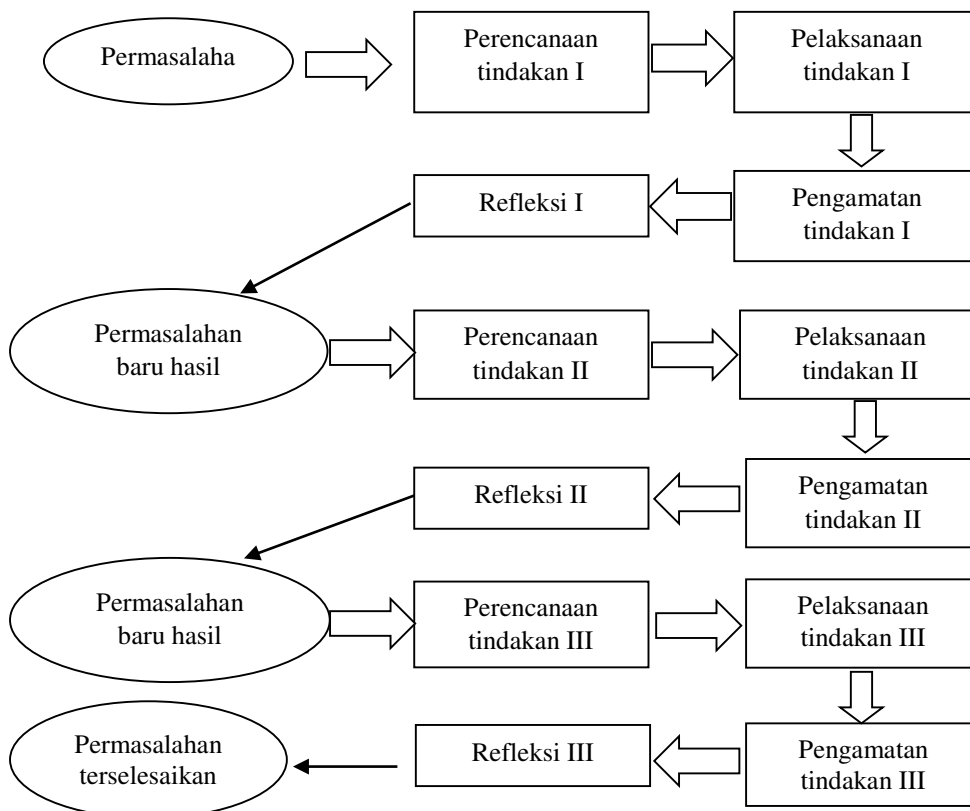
Permasalaha

Perencanaan tindakan I

Pelaksanaan tindakan I

Refleksi I

Pengamatan tindakan I

Permasalahan baru hasil

Perencanaan tindakan II

Pelaksanaan tindakan II

Refleksi II

Pengamatan tindakan II

Permasalahan baru hasil

Perencanaan tindakan III

Pelaksanaan tindakan III

Permasalahan terselesaikan

Refleksi III

Pengamatan tindakan III